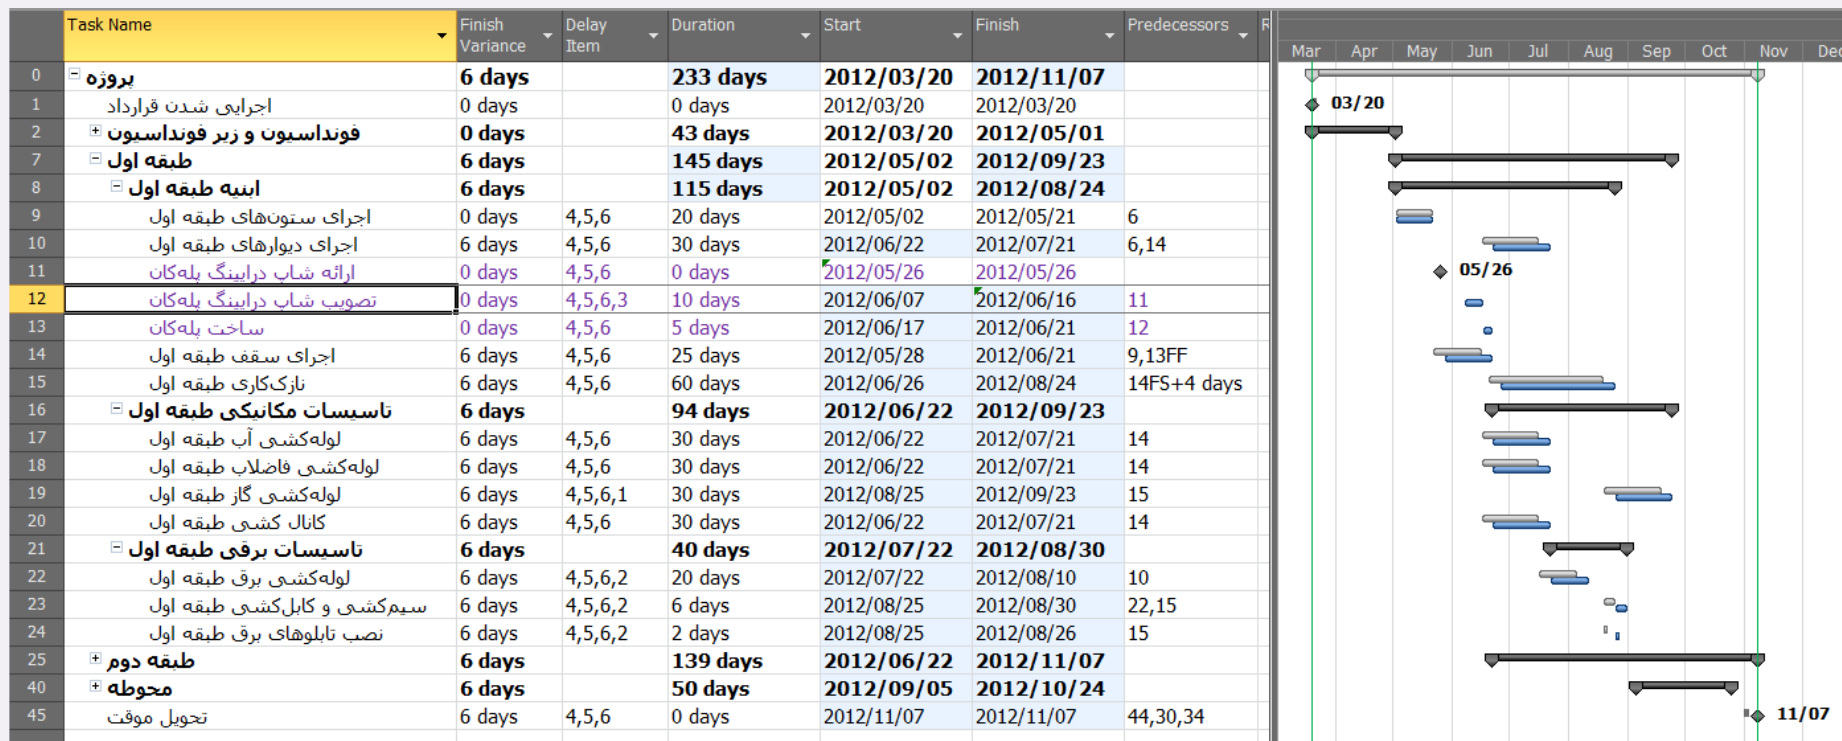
| | Task Name | Finish Variance | Delay Item | Duration | Start | Finish | Predecessors | R |
|---|---|---|---|---|---|---|---|---|
| 0 | پروژه | 6 days | | 233 days | 2012/03/20 | 2012/11/07 | | |
| 1 | اجرایی شدن قرارداد | 0 days | | 0 days | 2012/03/20 | 2012/03/20 | | |
| 2 | فونداسیون و زیر فونداسیون | 0 days | | 43 days | 2012/03/20 | 2012/05/01 | | |
| 7 | طبقه اول | 6 days | | 145 days | 2012/05/02 | 2012/09/23 | | |
| 8 | ابنیه طبقه اول | 6 days | | 115 days | 2012/05/02 | 2012/08/24 | | |
| 9 | اجرای ستون‌های طبقه اول | 0 days | 4,5,6 | 20 days | 2012/05/02 | 2012/05/21 | 6 | |
| 10 | اجرای دیوارهای طبقه اول | 6 days | 4,5,6 | 30 days | 2012/06/22 | 2012/07/21 | 6,14 | |
| 11 | ارائه شاپ دراینگ پله‌کان | 0 days | 4,5,6 | 0 days | 2012/05/26 | 2012/05/26 | | |
| 12 | تصویب شاپ دراینگ پله‌کان | 0 days | 4,5,6,3 | 10 days | 2012/06/07 | 2012/06/16 | 11 | |
| 13 | ساخت پله‌کان | 0 days | 4,5,6 | 5 days | 2012/06/17 | 2012/06/21 | 12 | |
| 14 | اجرای سقف طبقه اول | 6 days | 4,5,6 | 25 days | 2012/05/28 | 2012/06/21 | 9,13FF | |
| 15 | نازک‌کاری طبقه اول | 6 days | 4,5,6 | 60 days | 2012/06/26 | 2012/08/24 | 14FS+4 days | |
| 16 | تاسیسات مکانیکی طبقه اول | 6 days | | 94 days | 2012/06/22 | 2012/09/23 | | |
| 17 | لوله‌کشی آب طبقه اول | 6 days | 4,5,6 | 30 days | 2012/06/22 | 2012/07/21 | 14 | |
| 18 | لوله‌کشی فاضلاب طبقه اول | 6 days | 4,5,6 | 30 days | 2012/06/22 | 2012/07/21 | 14 | |
| 19 | لوله‌کشی گاز طبقه اول | 6 days | 4,5,6,1 | 30 days | 2012/08/25 | 2012/09/23 | 15 | |
| 20 | کانال کشی طبقه اول | 6 days | 4,5,6 | 30 days | 2012/06/22 | 2012/07/21 | 14 | |
| 21 | تاسیسات برقی طبقه اول | 6 days | | 40 days | 2012/07/22 | 2012/08/30 | | |
| 22 | لوله‌کشی برق طبقه اول | 6 days | 4,5,6,2 | 20 days | 2012/07/22 | 2012/08/10 | 10 | |
| 23 | سیم‌کشی و کابل‌کشی طبقه اول | 6 days | 4,5,6,2 | 6 days | 2012/08/25 | 2012/08/30 | 22,15 | |
| 24 | نصب تابلوهای برق طبقه اول | 6 days | 4,5,6,2 | 2 days | 2012/08/25 | 2012/08/26 | 15 | |
| 25 | طبقه دوم | 6 days | | 139 days | 2012/06/22 | 2012/11/07 | | |
| 40 | محوطه | 6 days | | 50 days | 2012/09/05 | 2012/10/24 | | |
| 45 | تحویل موقت | 6 days | 4,5,6 | 0 days | 2012/11/07 | 2012/11/07 | 44,30,34 | |

Mar Apr May Jun Jul Aug Sep Oct Nov Dec

03/20
05/26
11/07